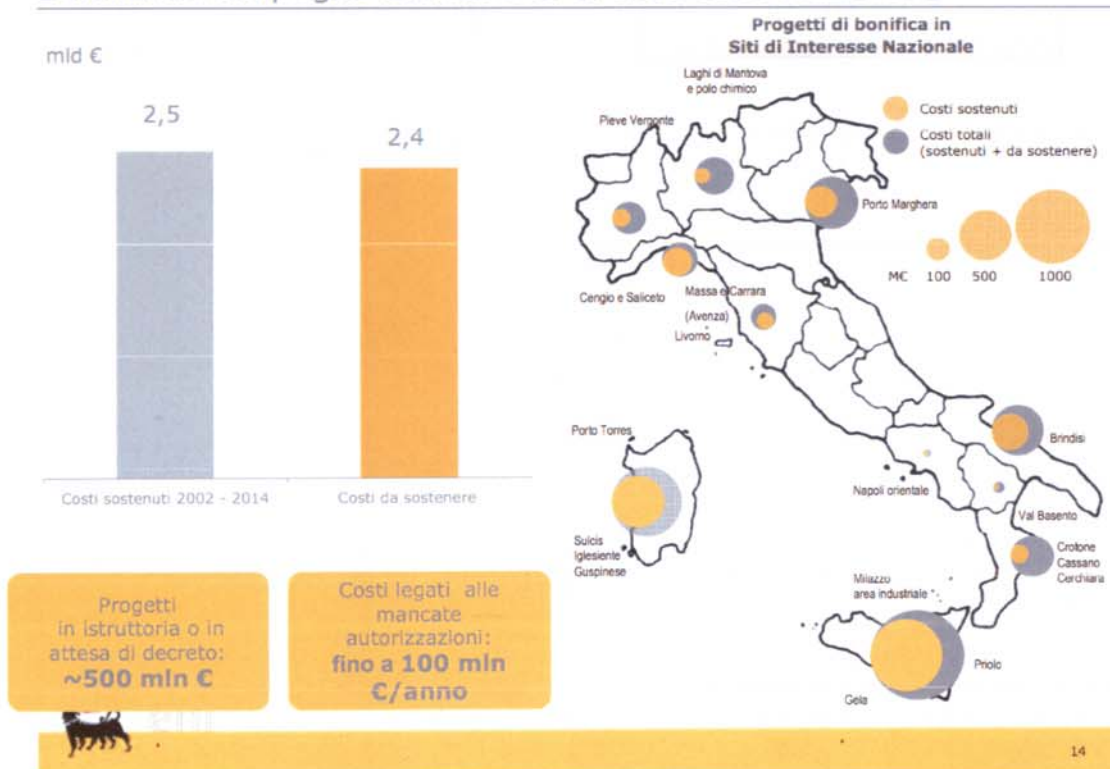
mld €

2,5

2,4

Costi sostenuti 2002 - 2014

Costi da sostenere

Progetti in istruttoria o in attesa di decreto: ~500 mln €

Costi legati alle mancate autorizzazioni: fino a 100 mln €/anno

Progetti di bonifica in Siti di Interesse Nazionale

Costi sostenuti

Costi totali (sostenuti + da sostenere)

M€ 100 500 1000

Laghi di Mantova e polo chimico

Pieve Vergonte

Porto Marghera

Cengio e Saliceto

Massa e Carrara (Avenza)

Livorno

Porto Torres

Suicis Iglesiente Guspinese

Brindisi

Napoli orientale

Val Basento

Crotone Cassano Cerchiara

Milazzo area industriale

Priolo

Gela

14